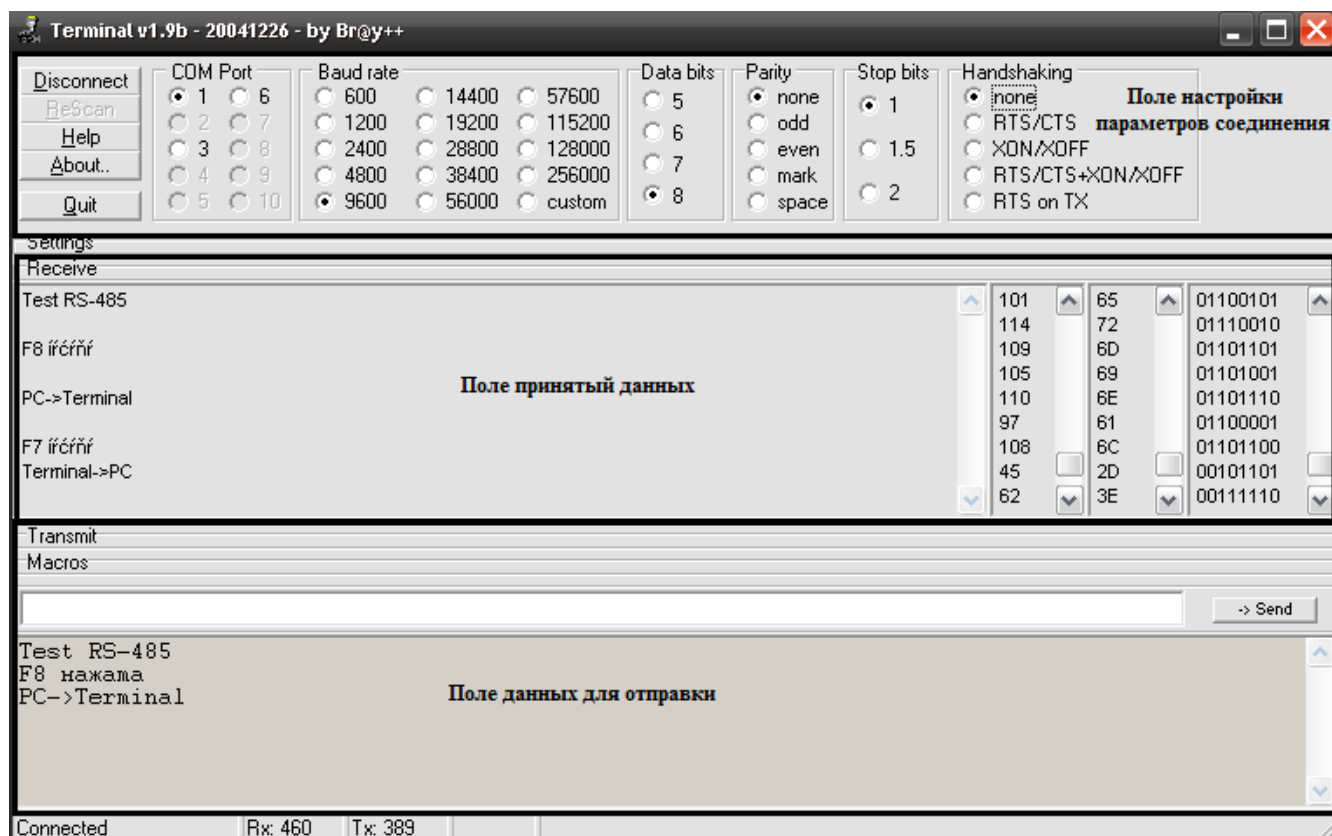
Terminal v1.9b - 20041226 - by Br@y++

Disconnect
ReScan
Help
About..
Quit

COM Port
1 6
2 7
3 8
4 9
5 10

Baud rate
600 14400 57600
1200 19200 115200
2400 28800 128000
4800 38400 256000
9600 56000 custom

Data bits
5
6
7
8

Parity
none
odd
even
mark
space

Stop bits
1
1.5
2

Handshaking
none
RTS/CTS
XON/XOFF
RTS/CTS+XON/XOFF
RTS on TX

Поле настройки параметров соединения

Settings
Receive

Test RS-485

F8 ířćřňř

PC->Terminal

F7 ířćřňř
Terminal->PC

Поле принятый данных

| 101 | 65 | 01100101 |
|---|---|---|
| 114 | 72 | 01110010 |
| 109 | 6D | 01101101 |
| 105 | 69 | 01101001 |
| 110 | 6E | 01101110 |
| 97 | 61 | 01100001 |
| 108 | 6C | 01101100 |
| 45 | 2D | 00101101 |
| 62 | 3E | 00111110 |

Transmit
Macros

-> Send

Test RS-485
F8 нажама
PC->Terminal

Поле данных для отправки

Connected
Rx: 460
Tx: 389